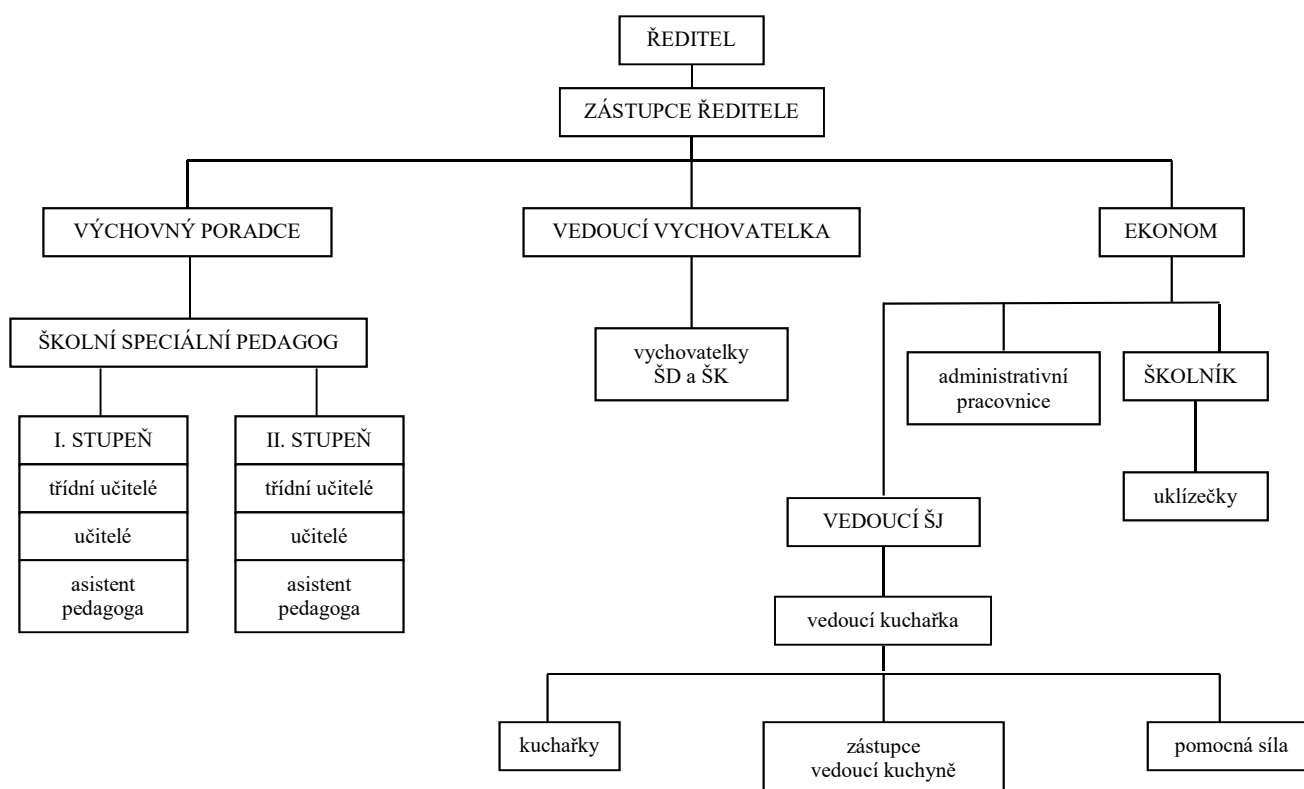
ŘEDITEL

ZÁSTUPCE ŘEDITELE

VÝCHOVNÝ PORADCE

VEDOUCÍ VYCHOVATELKA

EKONOM

ŠKOLNÍ SPECIÁLNÍ PEDAGOG

vychovatelky ŠD a ŠK

administrativní pracovnice

ŠKOLNÍK

I. STUPEŇ

třídní učitelé

učitelé

asistent pedagoga

II. STUPEŇ

třídní učitelé

učitelé

asistent pedagoga

uklízečky

VEDOUCÍ ŠJ

vedoucí kuchařka

kuchařky

zástupce vedoucí kuchyně

pomocná síla